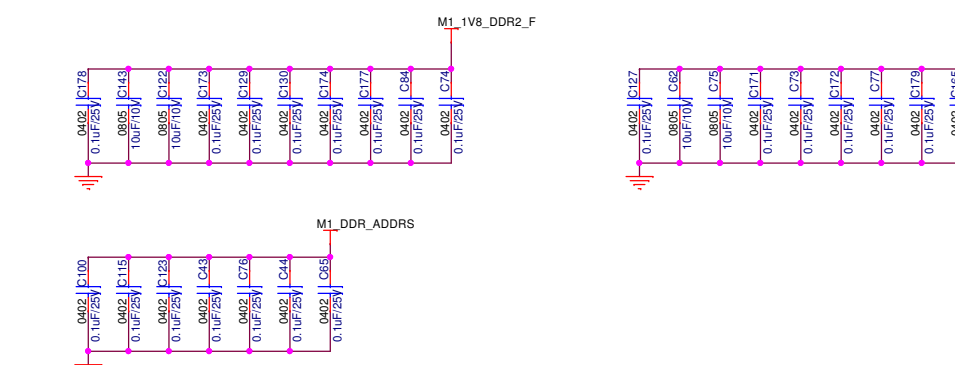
M1_1V8_DDR2_F

C178 0402 0.1uF/25V
C143 0805 10uF/10V
C122 0805 10uF/10V
C173 0402 0.1uF/25V
C129 0402 0.1uF/25V
C130 0402 0.1uF/25V
C174 0402 0.1uF/25V
C177 0402 0.1uF/25V
C84 0402 0.1uF/25V
C74 0402 0.1uF/25V

C127 0402 0.1uF/25V
C62 0805 10uF/10V
C75 0805 10uF/10V
C171 0402 0.1uF/25V
C73 0402 0.1uF/25V
C172 0402 0.1uF/25V
C77 0402 0.1uF/25V
C179 0402 0.1uF/25V
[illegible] 0402 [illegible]

M1_DDR_ADDRS

C100 0402 0.1uF/25V
C115 0402 0.1uF/25V
C123 0402 0.1uF/25V
C43 0402 0.1uF/25V
C76 0402 0.1uF/25V
C44 0402 0.1uF/25V
C65 0402 0.1uF/25V